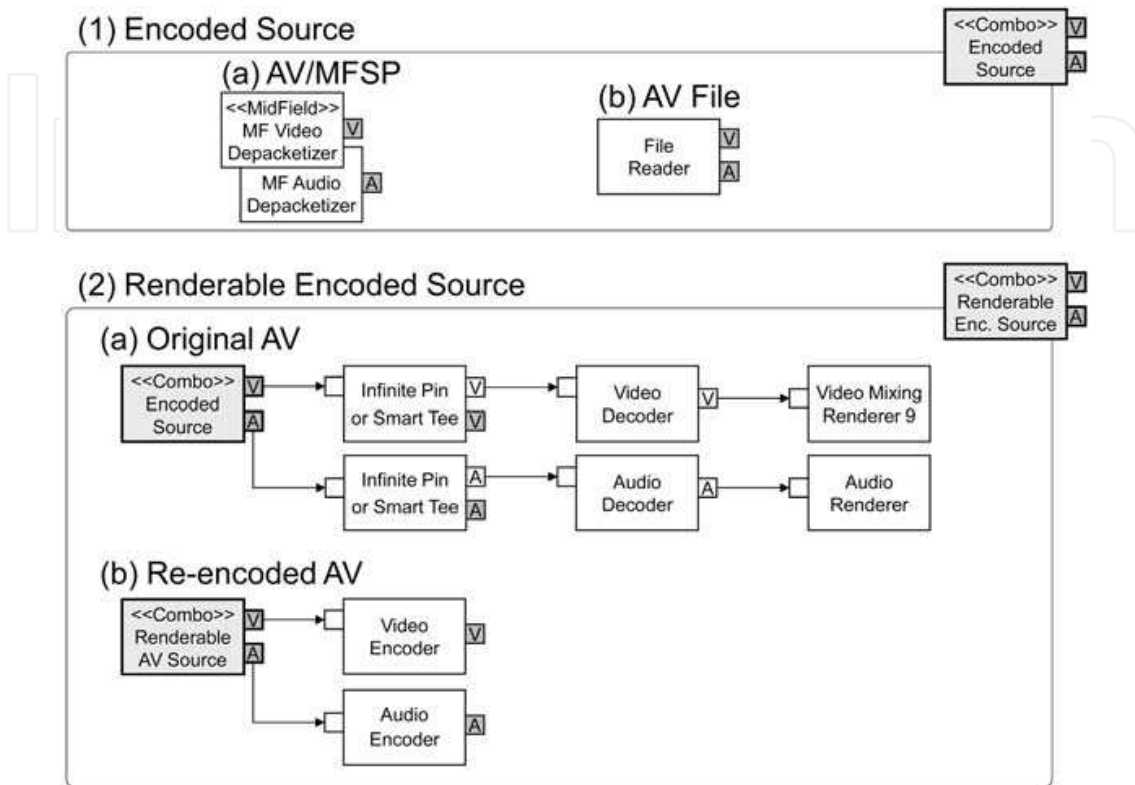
(1) Encoded Source

<<Combo>>
Encoded
Source
V
A

(a) AV/MFSP

<<MidField>>
MF Video
Depacketizer
V

MF Audio
Depacketizer
A

(b) AV File

File
Reader
V
A

(2) Renderable Encoded Source

<<Combo>>
Renderable
Enc. Source
V
A

(a) Original AV

<<Combo>>
Encoded
Source
V
A

Infinite Pin
or Smart Tee
V
V

Video
Decoder
V

Video Mixing
Renderer 9

Infinite Pin
or Smart Tee
A
A

Audio
Decoder
A

Audio
Renderer

(b) Re-encoded AV

<<Combo>>
Renderable
AV Source
V
A

Video
Encoder
V

Audio
Encoder
A